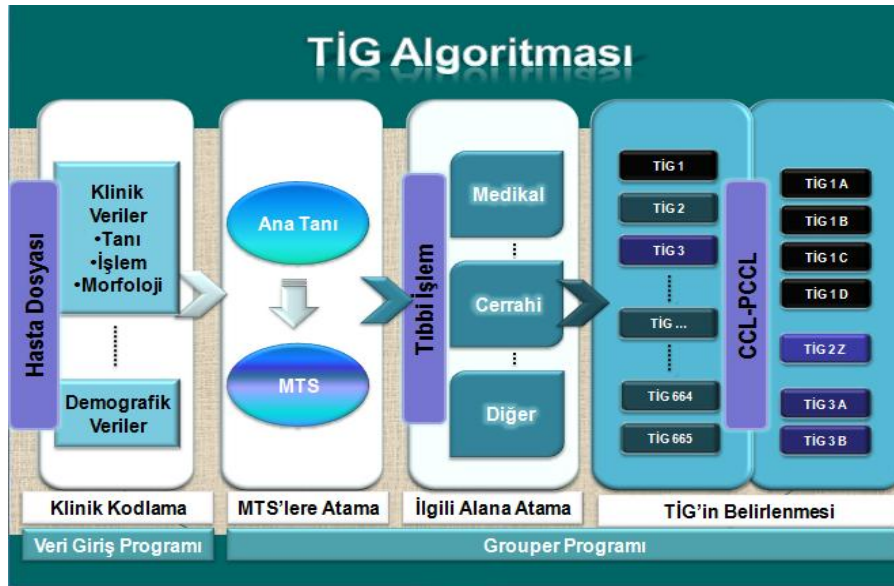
TİG Algoritması

Hasta Dosyası

Klinik Veriler
•Tanı
•İşlem
•Morfoloji

Demografik Veriler

Ana Tanı

MTS

Tıbbi İşlem

Medikal

Cerrahi

Diğer

TİG 1
TİG 2
TİG 3
TİG ...
TİG 664
TİG 665

CCL-PCCL

TİG 1 A
TİG 1 B
TİG 1 C
TİG 1 D
TİG 2 Z
TİG 3 A
TİG 3 B

Klinik Kodlama

MTS'lere Atama

İlgili Alana Atama

TİG'in Belirlenmesi

Veri Giriş Programı

Grouper Programı